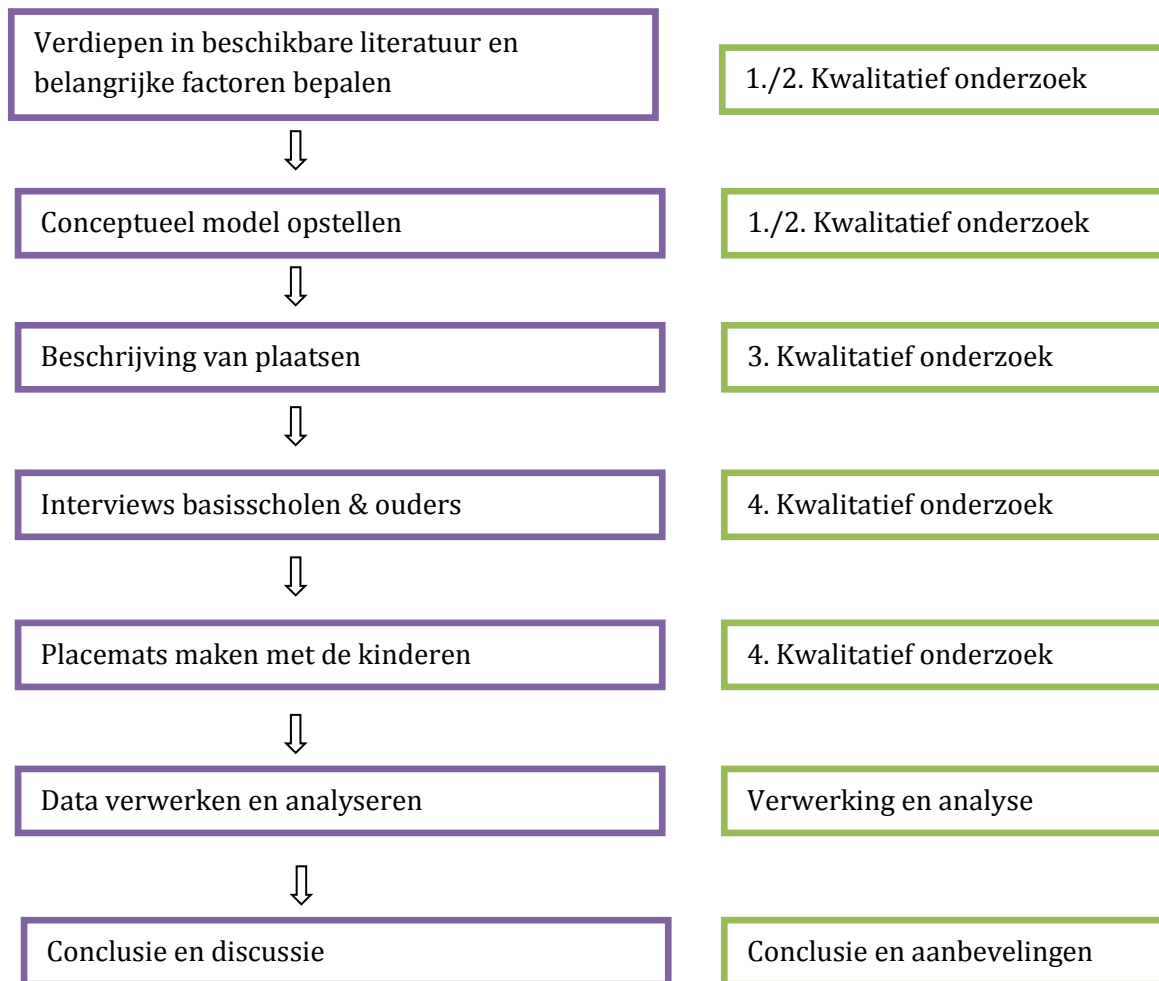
Verdiepen in beschikbare literatuur en belangrijke factoren bepalen

1./2. Kwalitatief onderzoek

Conceptueel model opstellen

1./2. Kwalitatief onderzoek

Beschrijving van plaatsen

3. Kwalitatief onderzoek

Interviews basisscholen & ouders

4. Kwalitatief onderzoek

Placemats maken met de kinderen

4. Kwalitatief onderzoek

Data verwerken en analyseren

Verwerking en analyse

Conclusie en discussie

Conclusie en aanbevelingen